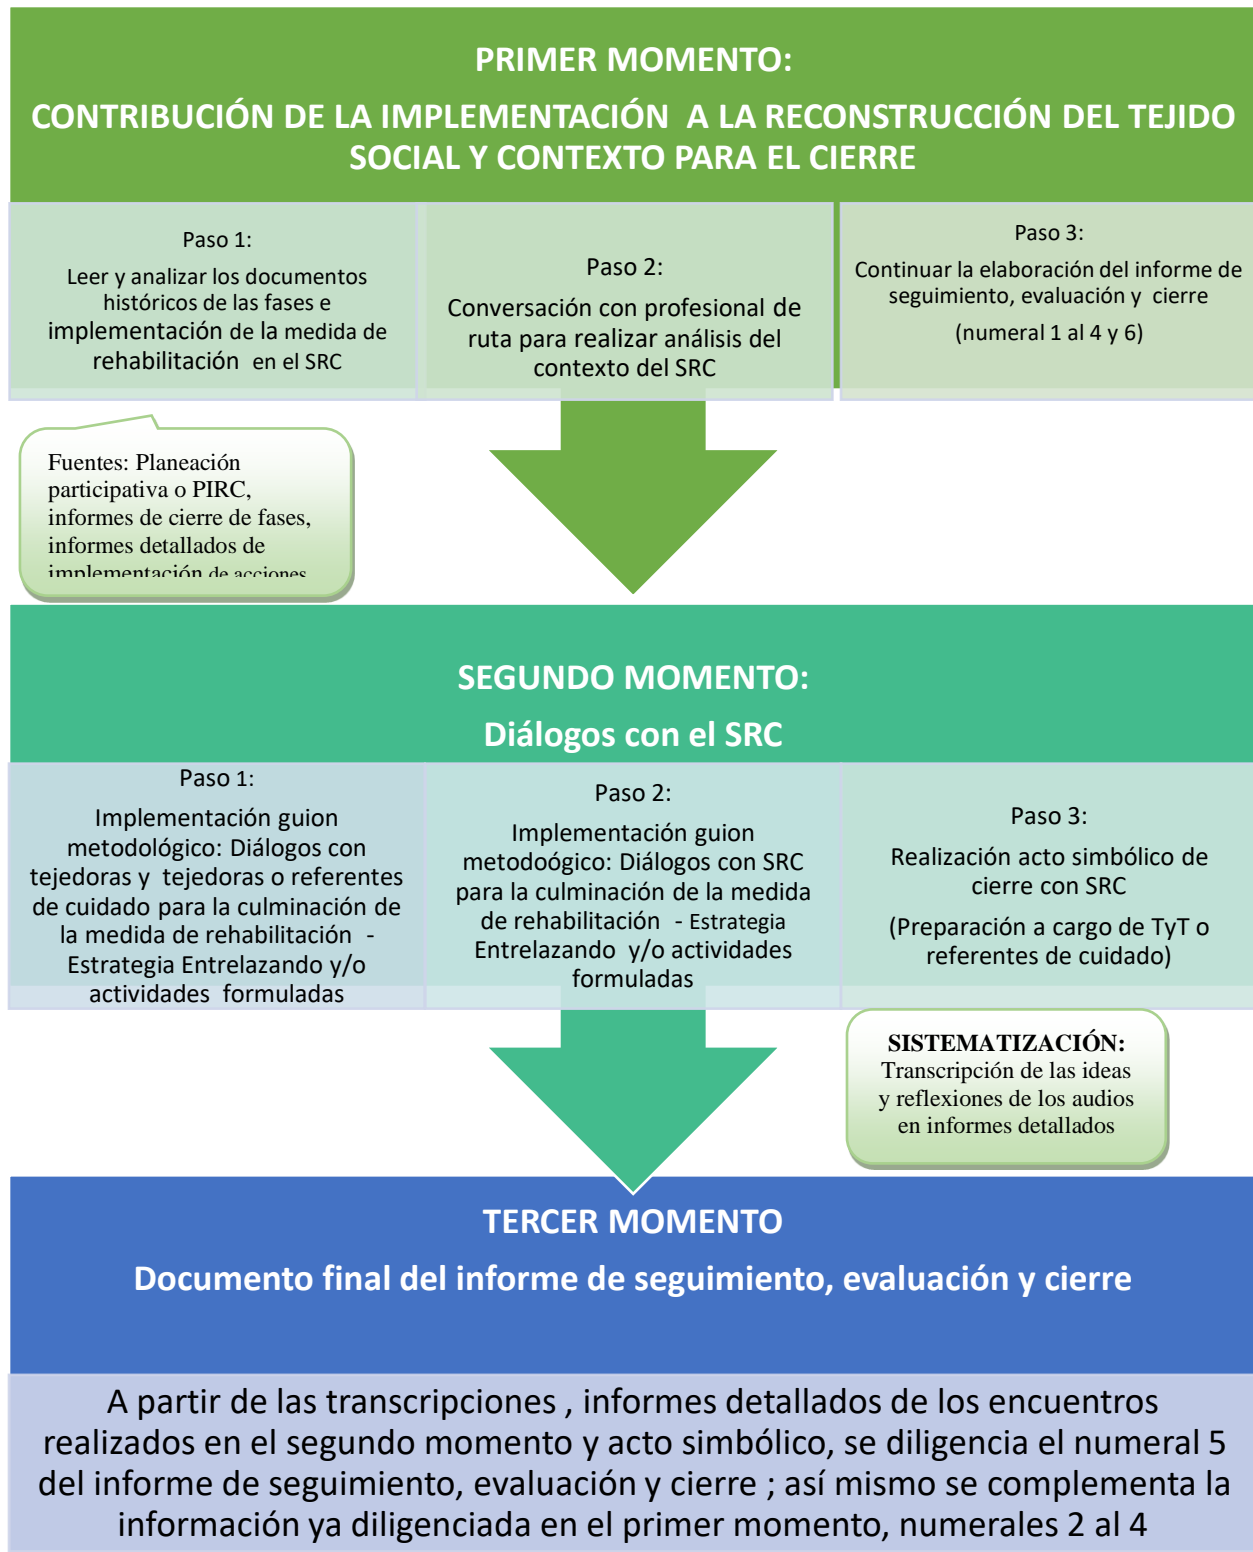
PRIMER MOMENTO:

CONTRIBUCIÓN DE LA IMPLEMENTACIÓN A LA RECONSTRUCCIÓN DEL TEJIDO SOCIAL Y CONTEXTO PARA EL CIERRE

Paso 1:

Leer y analizar los documentos históricos de las fases e implementación de la medida de rehabilitación en el SRC

Paso 2:

Conversación con profesional de ruta para realizar análisis del contexto del SRC

Paso 3:

Continuar la elaboración del informe de seguimiento, evaluación y cierre

(numeral 1 al 4 y 6)

Fuentes: Planeación participativa o PIRC, informes de cierre de fases, informes detallados de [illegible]

SEGUNDO MOMENTO:

Diálogos con el SRC

Paso 1:

Implementación guion metodológico: Diálogos con tejedoras y tejedoras o referentes de cuidado para la culminación de la medida de rehabilitación - Estrategia Entrelazando y/o actividades formuladas

Paso 2:

Implementación guion metodoógico: Diálogos con SRC para la culminación de la medida de rehabilitación - Estrategia Entrelazando y/o actividades formuladas

Paso 3:

Realización acto simbólico de cierre con SRC

(Preparación a cargo de TyT o referentes de cuidado)

SISTEMATIZACIÓN: Transcripción de las ideas y reflexiones de los audios en informes detallados

TERCER MOMENTO

Documento final del informe de seguimiento, evaluación y cierre

A partir de las transcripciones , informes detallados de los encuentros realizados en el segundo momento y acto simbólico, se diligencia el numeral 5 del informe de seguimiento, evaluación y cierre ; así mismo se complementa la información ya diligenciada en el primer momento, numerales 2 al 4